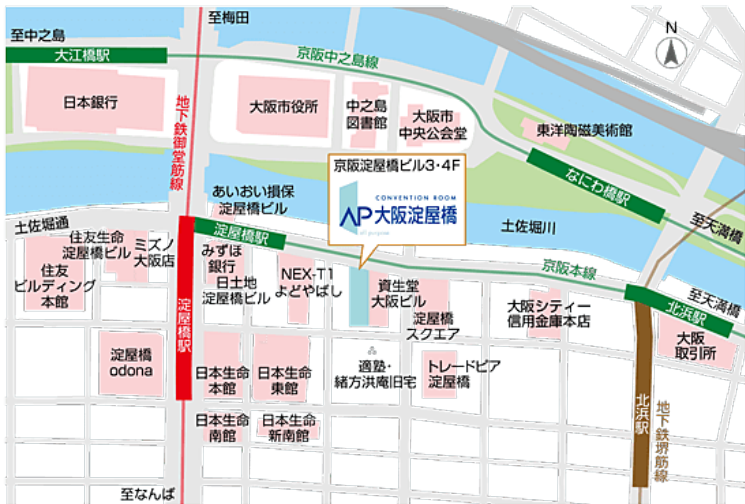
至中之島
至梅田
N
大江橋駅
京阪中之島線
日本銀行
地下鉄御堂筋線
大阪市役所
中之島図書館
大阪市中央公会堂
東洋陶磁美術館
京阪淀屋橋ビル3・4F
なにわ橋駅
あいおい損保淀屋橋ビル
CONVENTION ROOM
AP 大阪淀屋橋
ap-group
土佐堀川
至天満橋
土佐堀通
住友生命淀屋橋ビル
ミズノ大阪店
淀屋橋駅
みずほ銀行
日土地淀屋橋ビル
NEX-T1よどやばし
京阪本線
資生堂大阪ビル
至天満橋
北浜駅
住友ビルディング本館
淀屋橋駅
淀屋橋スクエア
大阪シティー信用金庫本店
大阪取引所
淀屋橋odona
日本生命本館
日本生命東館
適塾・緒方洪庵旧宅
トレードピア淀屋橋
北浜駅
地下鉄堺筋線
日本生命南館
日本生命新南館
至なんば